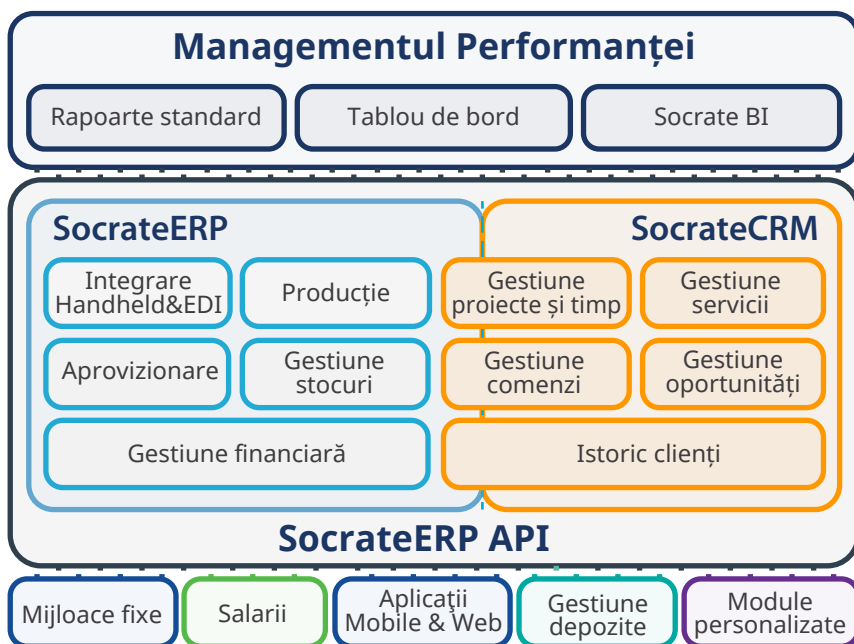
Managementul Performanței

Rapoarte standard

Tablou de bord

Socrate BI

SocrateERP

SocrateCRM

Integrare Handheld&EDI

Producție

Gestiune proiecte și timp

Gestiune servicii

Aprovizionare

Gestiune stocuri

Gestiune comenzi

Gestiune oportunități

Gestiune financiară

Istoric clienți

SocrateERP API

Mijloace fixe

Salarii

Aplicații Mobile & Web

Gestiune depozite

Module personalizate